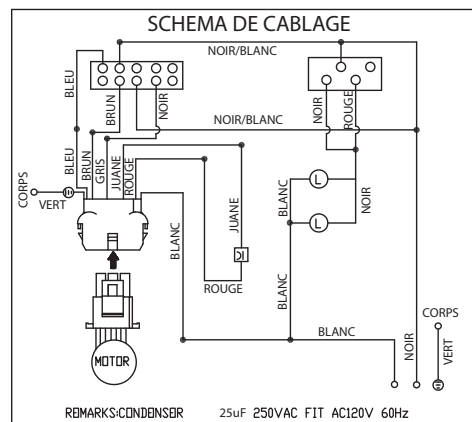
SCHEMA DE CABLAGE

NOIR/BLANC

BLEU

BRUN

NOIR

NOIR

ROUGE

NOIR/BLANC

BLEU

BRUN

GRIS

JUANE

ROUGE

CORPS

VERT

JUANE

BLANC

L

L

NOIR

BLANC

BLANC

ROUGE

BLANC

CORPS

NOIR

VERT

MOTOR

REMARKS:CONDENSOR 25uF 250VAC FIT AC120V 60Hz